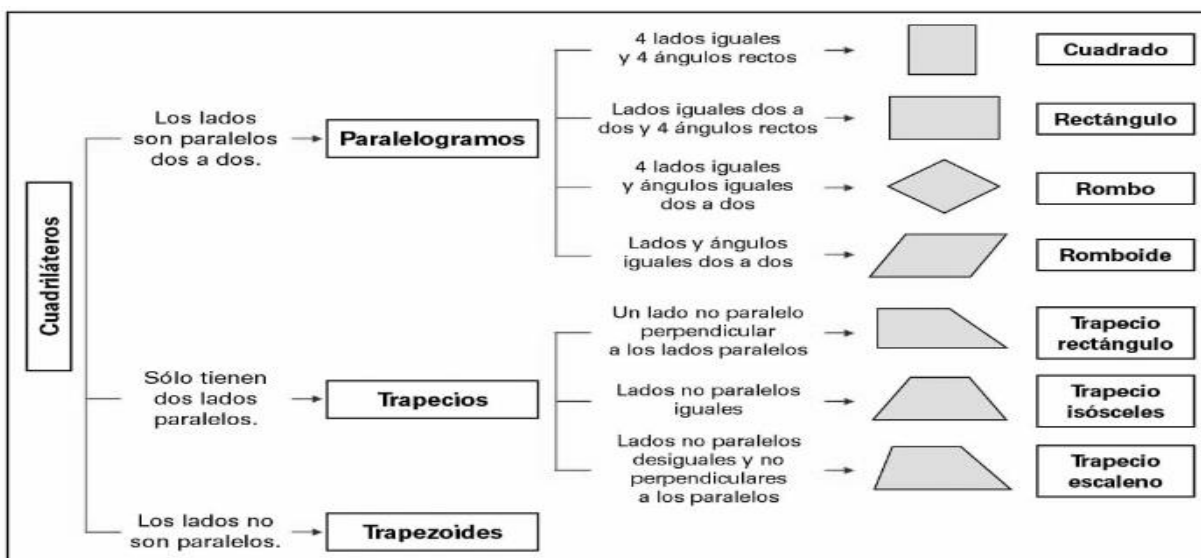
Cuadriláteros

Los lados son paralelos dos a dos.

Paralelogramos

4 lados iguales y 4 ángulos rectos

Cuadrado

Lados iguales dos a dos y 4 ángulos rectos

Rectángulo

4 lados iguales y ángulos iguales dos a dos

Rombo

Lados y ángulos iguales dos a dos

Romboide

Sólo tienen dos lados paralelos.

Trapecios

Un lado no paralelo perpendicular a los lados paralelos

Trapecio rectángulo

Lados no paralelos iguales

Trapecio isósceles

Lados no paralelos desiguales y no perpendiculares a los paralelos

Trapecio escaleno

Los lados no son paralelos.

Trapezoides